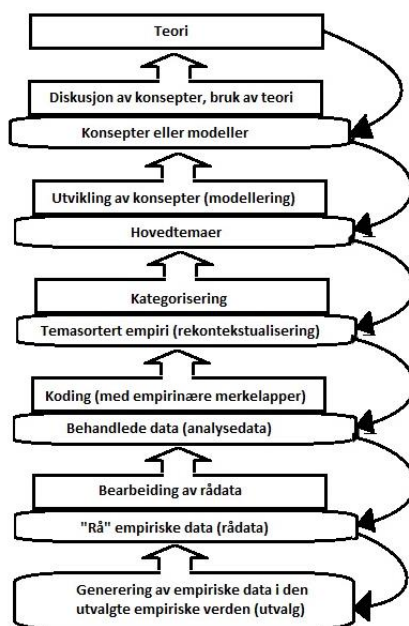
Teori

Diskusjon av konsepter, bruk av teori

Konsepter eller modeller

Utvikling av konsepter (modellering)

Hovedtemaer

Kategorisering

Temasortert empiri (rekontekstualisering)

Koding (med empirinære merkelapper)

Behandlede data (analysedata)

Bearbeiding av rådata

"Rå" empiriske data (rådata)

Generering av empiriske data i den utvalgte empiriske verden (utvalg)